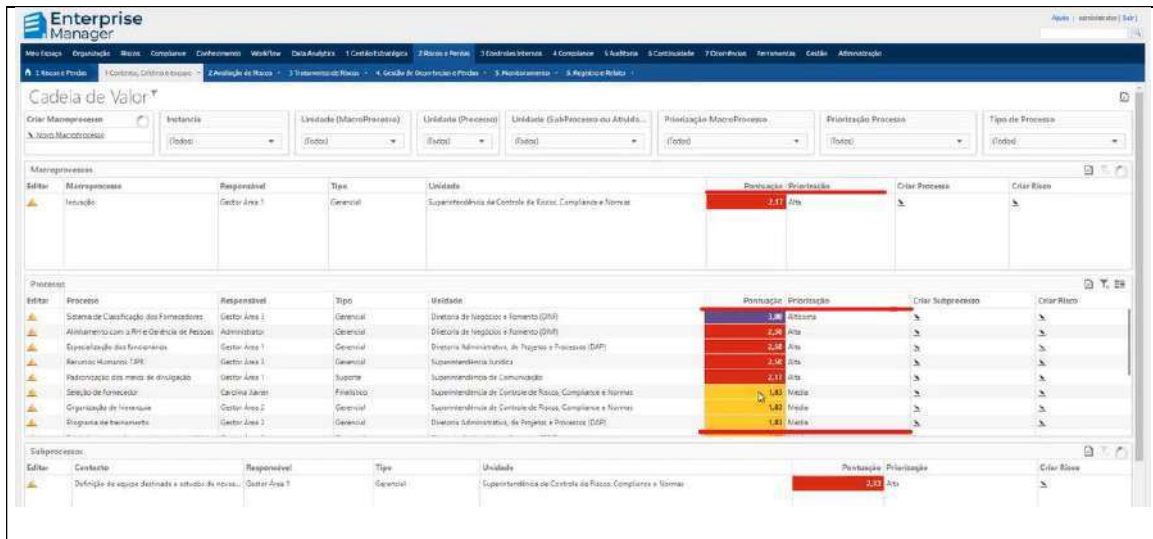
Enterprise Manager

Ajuda | administrador | Sair |

Meu Espaço Organização Riscos Compliance Conhecimento Workflow Data Analytics 1.Gestão Estratégica 2.Riscos e Perdas 3.Controles Internos 4.Compliance 5.Auditoria 6.Continuidade 7.Ocorrências Ferramentas Gestão Administração

1.Riscos e Perdas 1.Contexto, Critérios e Escopo 2.Avaliação de Riscos 3.Tratamento de Riscos 4. Gestão de Ocorrências e Perdas 5.Monitoramento 6.Registro e Relato

Cadeia de Valor

| Criar Macroprocesso | Instancia | Unidade (MacroProcesso) | Unidade (Processo) | Unidade (SubProcesso ou Atividade) | Priorização MacroProcesso | Priorização Processo | Tipo de Processo |
|---|---|---|---|---|---|---|---|
| Novo Macroprocesso | (Todos) | (Todos) | (Todos) | (Todos) | (Todos) | (Todos) | (Todos) |

Macroprocessos

| Editar | Macroprocesso | Responsável | Tipo | Unidade | Pontuação | Priorização | Criar Processo | Criar Risco |
|---|---|---|---|---|---|---|---|---|
| | Inovação | Gestor Área 1 | Gerencial | Superintendência de Controle de Riscos, Compliance e Normas | 2,17 | Alta | | |

Processos

| Editar | Processo | Responsável | Tipo | Unidade | Pontuação | Priorização | Criar Subprocesso | Criar Risco |
|---|---|---|---|---|---|---|---|---|
| | Sistema de Classificação dos Fornecedores | Gestor Área 1 | Gerencial | Diretoria de Negócios e Fomento (DNF) | 3,00 | Altíssima | | |
| | Alinhamento com a RH e Gerência de Pessoas | Administrador | Gerencial | Diretoria de Negócios e Fomento (DNF) | 2,50 | Alta | | |
| | Especialização dos funcionários | Gestor Área 1 | Gerencial | Diretoria Administrativa, de Projetos e Processos (DAP) | 2,50 | Alta | | |
| | Recursos Humanos TJPE | Gestor Área 1 | Gerencial | Superintendência Jurídica | 2,50 | Alta | | |
| | Padronização dos meios de divulgação | Gestor Área 1 | Suporte | Superintendência de Comunicação | 2,17 | Alta | | |
| | Seleção de fornecedor | Carolina Xavier | Finalístico | Superintendência de Controle de Riscos, Compliance e Normas | 1,83 | Média | | |
| | Organização de hierarquia | Gestor Área 2 | Gerencial | Superintendência de Controle de Riscos, Compliance e Normas | 1,83 | Média | | |
| | Programa de treinamento | Gestor Área 2 | Gerencial | Diretoria Administrativa, de Projetos e Processos (DAP) | 1,83 | Média | | |

Subprocessos

| Editar | Contexto | Responsável | Tipo | Unidade | Pontuação | Priorização | Criar Risco |
|---|---|---|---|---|---|---|---|
| | Definição da equipe destinada a estudos de novas... | Gestor Área 1 | Gerencial | Superintendência de Controle de Riscos, Compliance e Normas | 2,33 | Alta | |